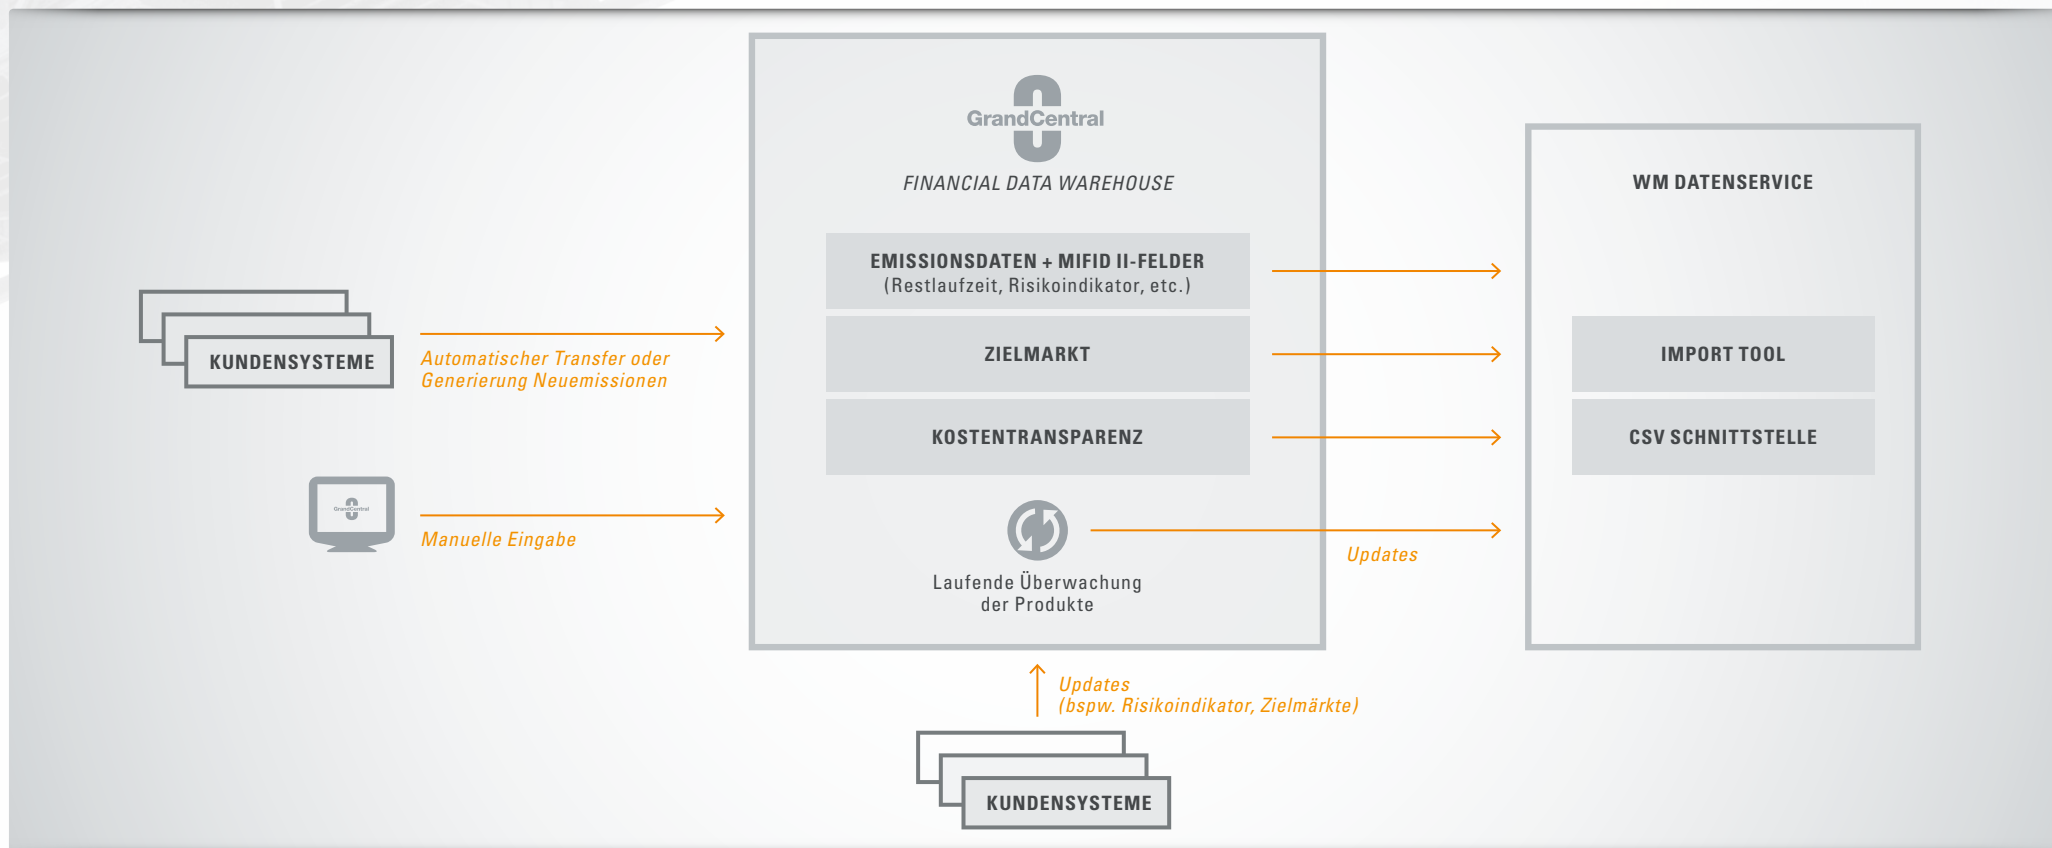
GrandCentral

FINANCIAL DATA WAREHOUSE

EMISSIONSDATEN + MIFID II-FELDER
(Restlaufzeit, Risikoindikator, etc.)

ZIELMARKT

KOSTENTRANSPARENZ

Laufende Überwachung der Produkte

KUNDENSYSTEME

Automatischer Transfer oder Generierung Neuemissionen

GrandCentral

Manuelle Eingabe

WM DATENSERVICE

IMPORT TOOL

CSV SCHNITTSTELLE

Updates

Updates
(bspw. Risikoindikator, Zielmärkte)

KUNDENSYSTEME